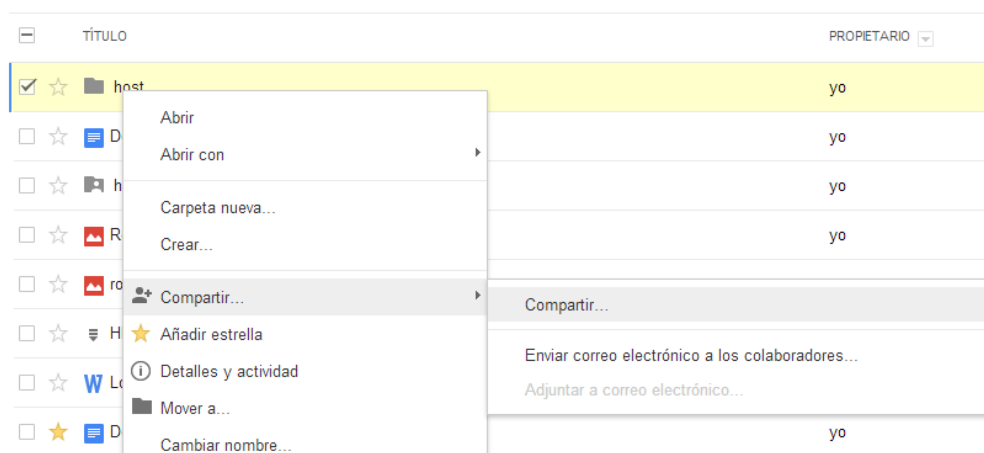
TÍTULO

PROPIETARIO

host

yo

D

yo

h

yo

R

yo

ro

H

Lo

D

yo

Abrir

Abrir con

Carpeta nueva...

Crear...

Compartir...

Añadir estrella

Detalles y actividad

Mover a...

Cambiar nombre...

Compartir...

Enviar correo electrónico a los colaboradores...

Adjuntar a correo electrónico...